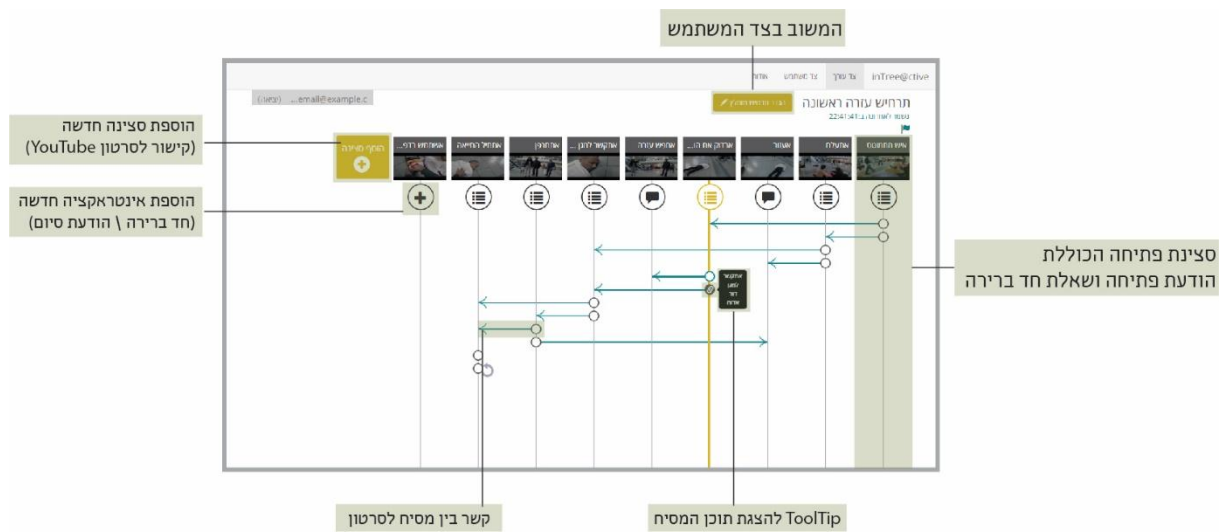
המשוב בצד המשתמש

InTree@ctive
תרחיש עזרה ראשונה
email@example.c

הוספת סצינה חדשה (קישור לסרטון YouTube)

הוספת אינטראקציה חדשה (חד ברירה \ הודעת סיום)

סצינת פתיחה הכוללת הודעת פתיחה ושאלת חד ברירה

קשר בין מסיח לסרטון

ToolTip להצגת תוכן המסיח